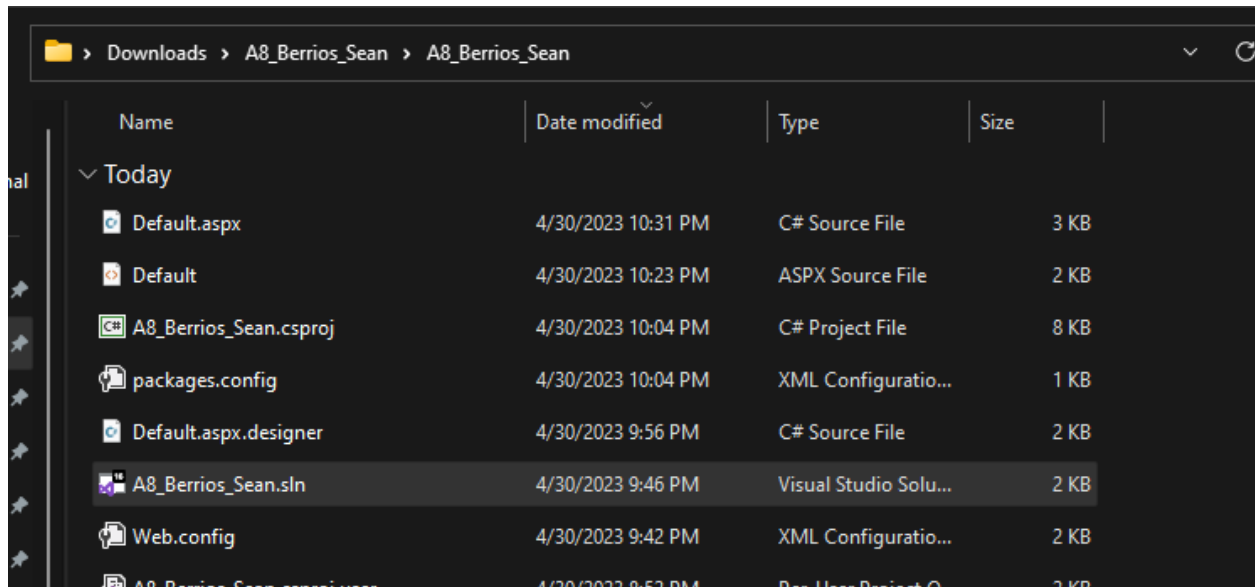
> Downloads > A8_Berrios_Sean > A8_Berrios_Sean

nal

| Name | Date modified | Type | Size |
|---|---|---|---|
| Today | | | |
| Default.aspx | 4/30/2023 10:31 PM | C# Source File | 3 KB |
| Default | 4/30/2023 10:23 PM | ASPX Source File | 2 KB |
| A8_Berrios_Sean.csproj | 4/30/2023 10:04 PM | C# Project File | 8 KB |
| packages.config | 4/30/2023 10:04 PM | XML Configuratio... | 1 KB |
| Default.aspx.designer | 4/30/2023 9:56 PM | C# Source File | 2 KB |
| A8_Berrios_Sean.sln | 4/30/2023 9:46 PM | Visual Studio Solu... | 2 KB |
| Web.config | 4/30/2023 9:42 PM | XML Configuratio... | 2 KB |
| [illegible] | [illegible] | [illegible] | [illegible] |